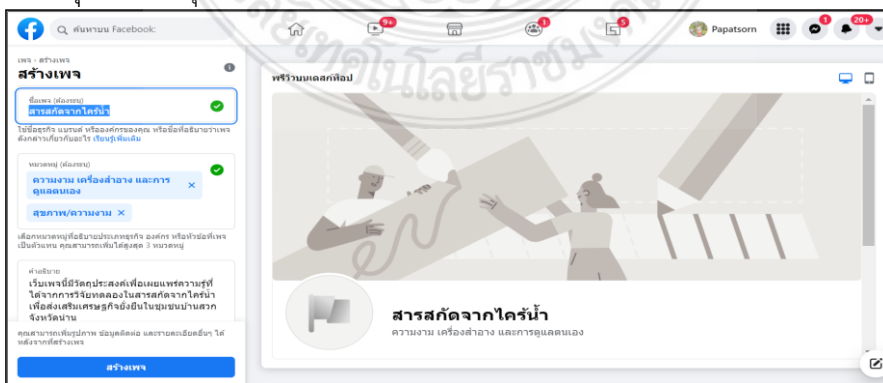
ค้นหาบน Facebook

9+

1

5

Papatsorn

1

20+

เพจ › สร้างเพจ

สร้างเพจ

ชื่อเพจ (ต้องระบุ)

สารสกัดจากไคร้น้ำ

ใช้ชื่อธุรกิจ แบรนด์ หรือองค์กรของคุณ หรือชื่อที่อธิบายว่าเพจดังกล่าวเกี่ยวกับอะไร เรียนรู้เพิ่มเติม

หมวดหมู่ (ต้องระบุ)

ความงาม เครื่องสำอาง และการดูแลตนเอง ×

สุขภาพ/ความงาม ×

เลือกหมวดหมู่ที่อธิบายประเภทธุรกิจ องค์กร หรือหัวข้อที่เพจเป็นตัวแทน คุณสามารถเพิ่มได้สูงสุด 3 หมวดหมู่

คำอธิบาย

เริ่มเพจนี้มีวัตถุประสงค์เพื่อเผยแพร่ความรู้ที่ได้จากการวิจัยทดลองในสารสกัดจากไคร้น้ำ เพื่อส่งเสริมเศรษฐกิจยั่งยืนในชุมชนบ้านสวก จังหวัดน่าน

คุณสามารถเพิ่มรูปภาพ ข้อมูลติดต่อ และรายละเอียดอื่นๆ ได้หลังจากที่สร้างเพจ

สร้างเพจ

พรีวิวบนเดสก์ท็อป

สารสกัดจากไคร้น้ำ

ความงาม เครื่องสำอาง และการดูแลตนเอง